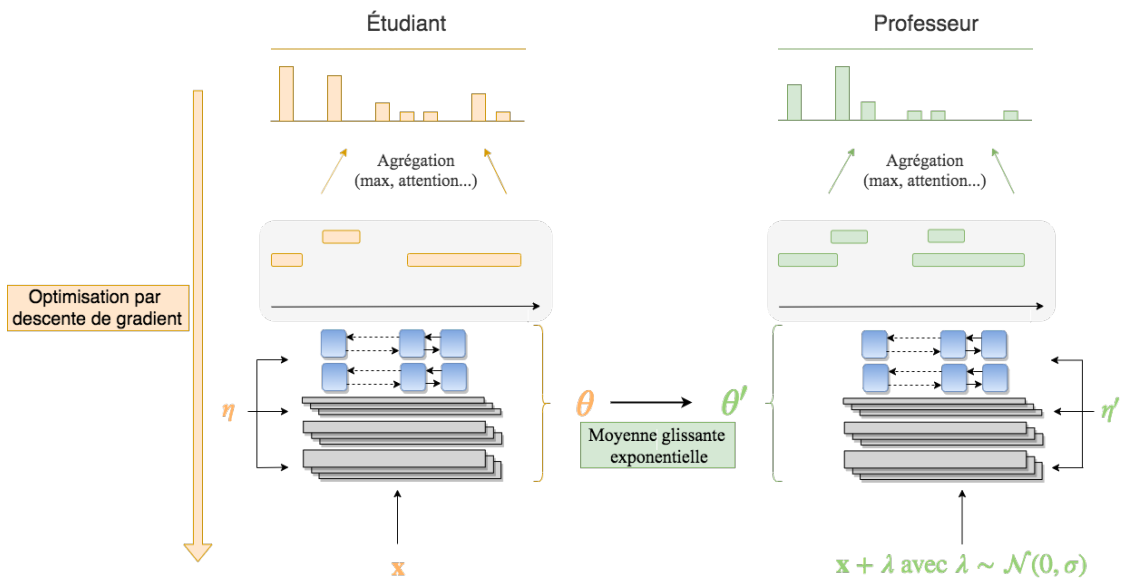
Étudiant

Professeur

Agrégation (max, attention...)

Agrégation (max, attention...)

Optimisation par descente de gradient

$\eta$

$\theta$

$\theta'$

$\eta'$

Moyenne glissante exponentielle

$\mathbf{x}$

$\mathbf{x} + \lambda$ avec $\lambda \sim \mathcal{N}(0, \sigma)$